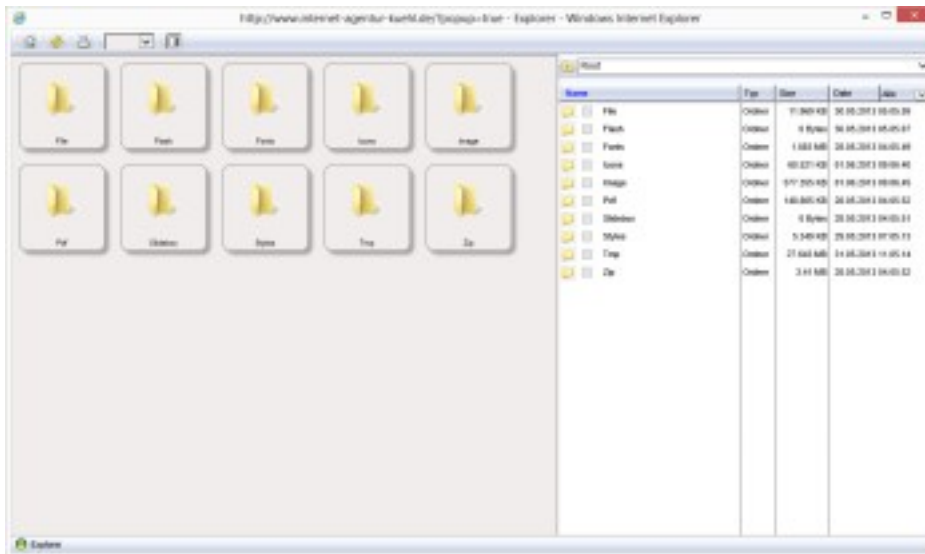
http://www.internet-agentur-kuehl.de/?popup=true - Explorer - Windows Internet Explorer

File

Flash

Fonts

Icons

Image

Pdf

Slideshow

Styles

Tmp

Zip

Root

| Name | Typ | Size | Date | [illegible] |
|---|---|---|---|---|
| File | Ordner | 11.949 KB | 30.05.2013 08:05:39 | |
| Flash | Ordner | 0 Bytes | 30.05.2013 05:05:07 | |
| Fonts | Ordner | 1.683 MB | 28.05.2013 04:05:49 | |
| Icons | Ordner | 60.221 KB | 01.06.2013 08:06:46 | |
| Image | Ordner | 577.295 KB | 01.06.2013 08:06:45 | |
| Pdf | Ordner | 149.865 KB | 28.05.2013 04:05:52 | |
| Slideshow | Ordner | 0 Bytes | 28.05.2013 04:05:51 | |
| Styles | Ordner | 5.549 KB | 29.05.2013 07:05:13 | |
| Tmp | Ordner | 27.640 MB | 31.05.2013 11:05:14 | |
| Zip | Ordner | 3.41 MB | 28.05.2013 04:05:52 | |

Explorer